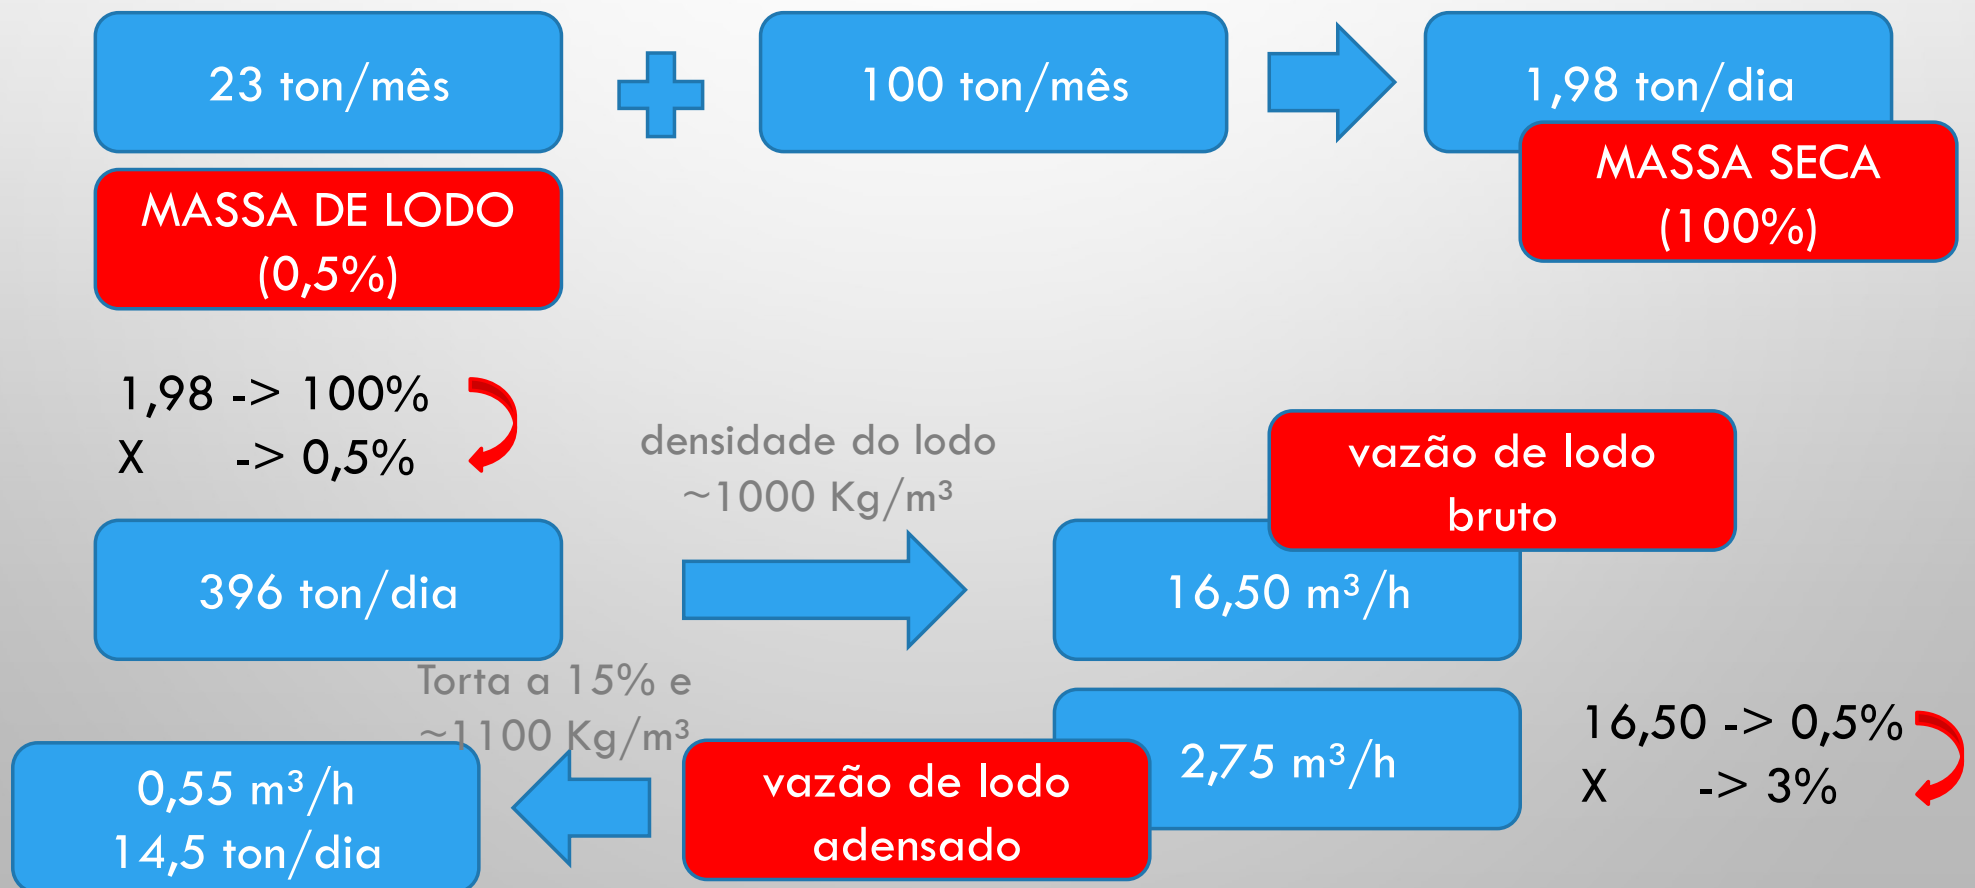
23 ton/mês

MASSA DE LODO (0,5%)

100 ton/mês

1,98 ton/dia

MASSA SECA (100%)

1,98 -> 100%
X -> 0,5%

densidade do lodo ~1000 Kg/m³

vazão de lodo bruto

396 ton/dia

16,50 m³/h

Torta a 15% e ~1100 Kg/m³

2,75 m³/h

16,50 -> 0,5%
X -> 3%

0,55 m³/h
14,5 ton/dia

vazão de lodo adensado